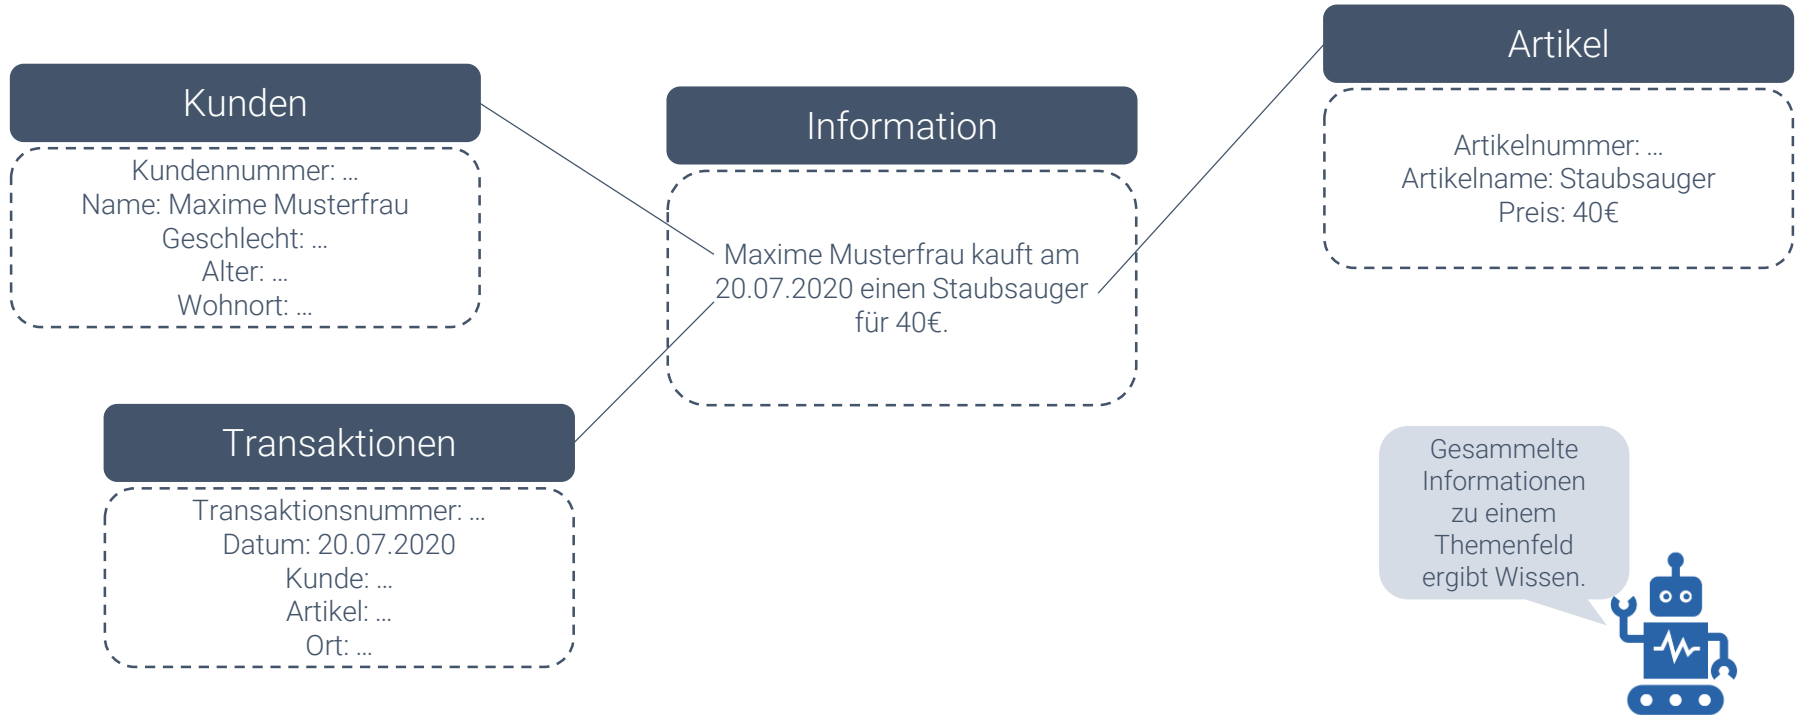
Kunden

Kundennummer: …
Name: Maxime Musterfrau
Geschlecht: …
Alter: …
Wohnort: …

Information

Maxime Musterfrau kauft am 20.07.2020 einen Staubsauger für 40€.

Artikel

Artikelnummer: …
Artikelname: Staubsauger
Preis: 40€

Transaktionen

Transaktionsnummer: …
Datum: 20.07.2020
Kunde: …
Artikel: …
Ort: …

Gesammelte Informationen zu einem Themenfeld ergibt Wissen.